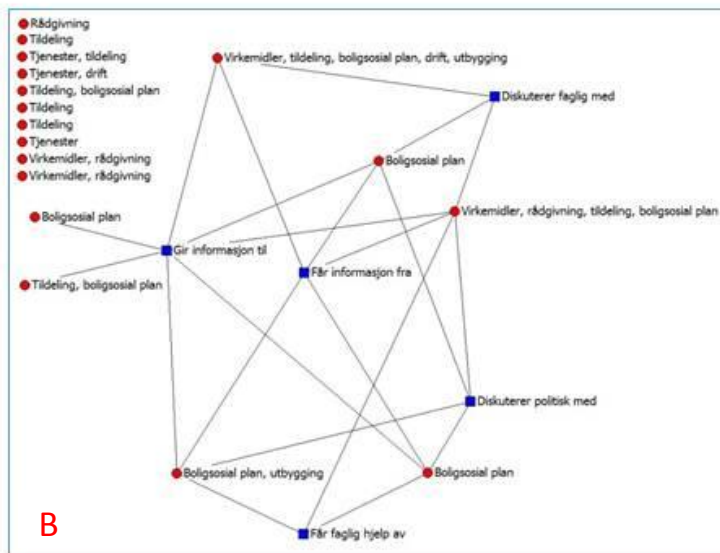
Rådgivning
Tildeling
Tjenester, tildeling
Tjenester, drift
Tildeling, boligsosial plan
Tildeling
Tildeling
Tjenester
Virkemidler, rådgivning
Virkemidler, rådgivning

Virkemidler, tildeling, boligsosial plan, drift, utbygging

Diskuterer faglig med

Boligsosial plan

Virkemidler, rådgivning, tildeling, boligsosial plan

Boligsosial plan

Gir informasjon til

Får informasjon fra

Tildeling, boligsosial plan

Diskuterer politisk med

Boligsosial plan, utbygging

Boligsosial plan

B

Får faglig hjelp av